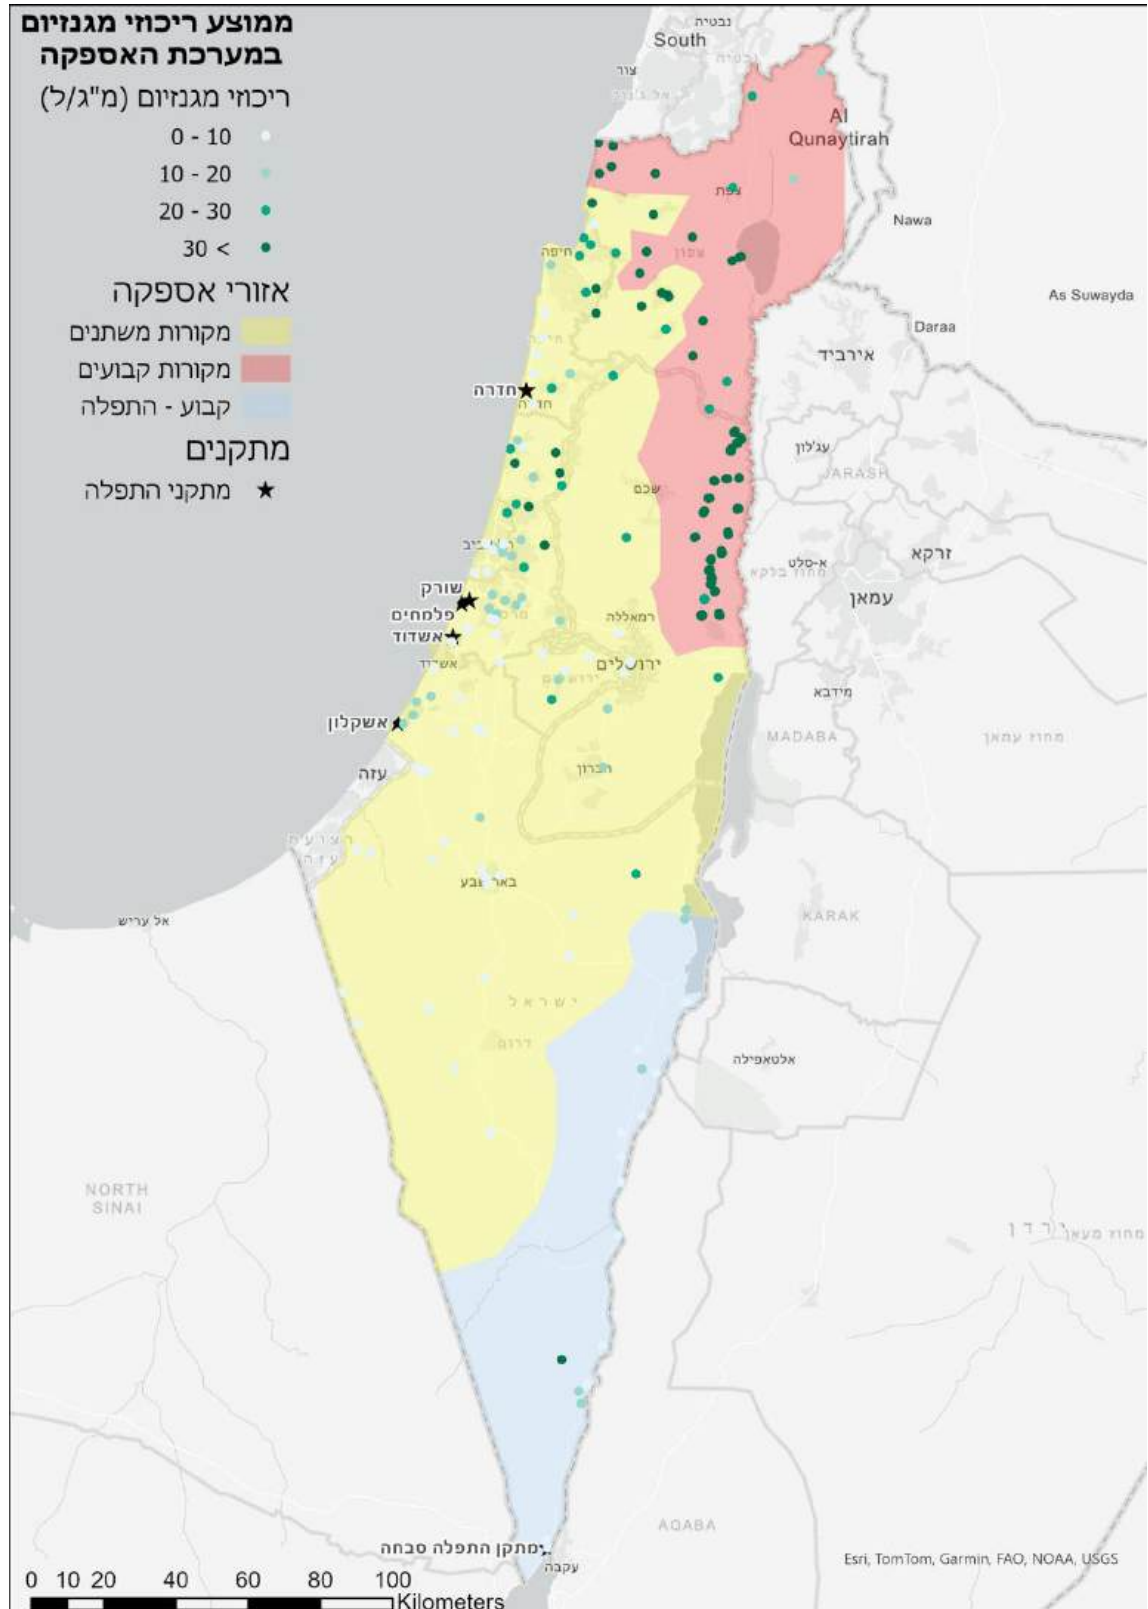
ממוצע ריכוזי מגנזיום במערכת האספקה

ריכוזי מגנזיום (מ"ג/ל)

0 - 10
10 - 20
20 - 30
30 <

אזורי אספקה
מקורות משתנים
מקורות קבועים
קבוע - התפלה

מתקנים
מתקני התפלה

נבטיה
South
צור
Al Qunaytirah
צפת
Nawa
חיפה
עפון
As Suwayda
Daraa
אירביד
חדרה
עג'לון
JARASH
שכם
זרקא
א-סלט
עמאן
שורק
פלמחים
אשדוד
רמאללה
ירושלים
מידבא
MADABA
אשקלון
עזה
חברון
באר שבע
אל עריש
KARAK
ישראל
דרום
אלטאפילה
NORTH SINAI
מתקן התפלה סבחה
AQABA
עקבה
Esri, TomTom, Garmin, FAO, NOAA, USGS
0 10 20 40 60 80 100 Kilometers